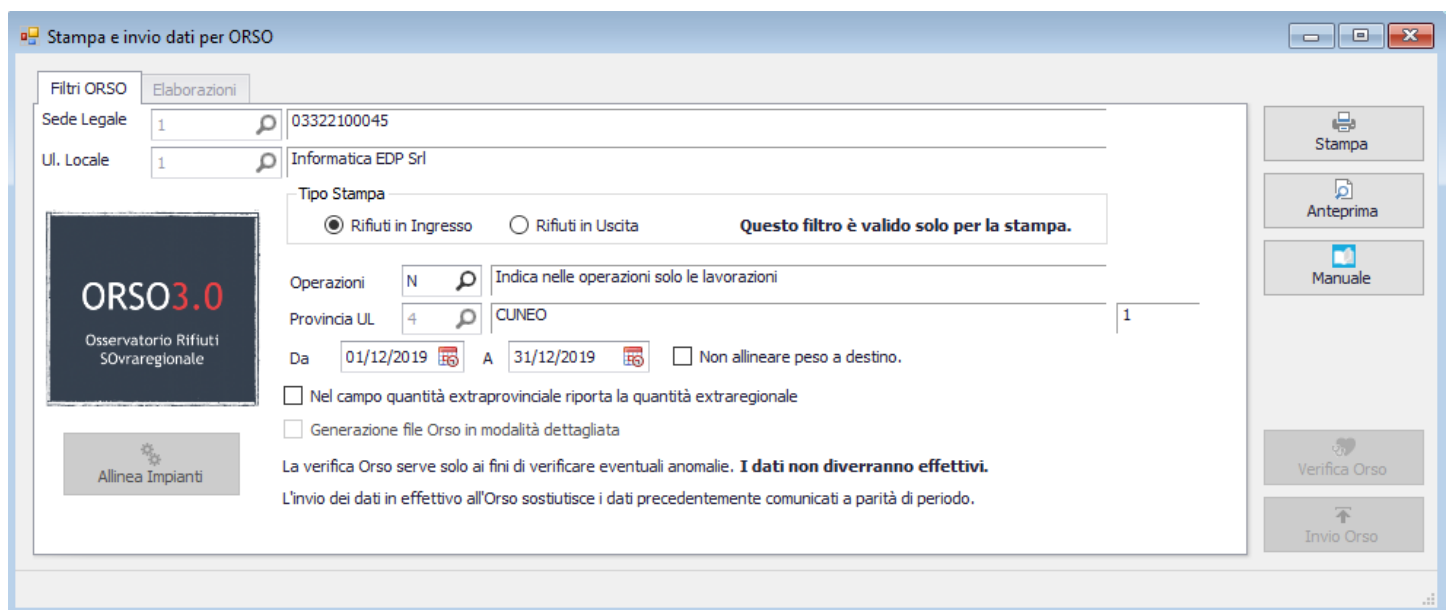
Stampa e invio dati per ORSO

Filtri ORSO
Elaborazioni

Sede Legale 1 03322100045
Ul. Locale 1 Informatica EDP Srl

Tipo Stampa
Rifiuti in Ingresso
Rifiuti in Uscita
Questo filtro è valido solo per la stampa.

ORSO3.0
Osservatorio Rifiuti SOvraregionale

Operazioni N Indica nelle operazioni solo le lavorazioni
Provincia UL 4 CUNEO 1
Da 01/12/2019 A 31/12/2019
Non allineare peso a destino.

Nel campo quantità extraprovinciale riporta la quantità extraregionale
Generazione file Orso in modalità dettagliata

Allinea Impianti

La verifica Orso serve solo ai fini di verificare eventuali anomalie. **I dati non diverranno effettivi.**
L'invio dei dati in effettivo all'Orso sostiutisce i dati precedentemente comunicati a parità di periodo.

Stampa
Anteprima
Manuale
Verifica Orso
Invio Orso